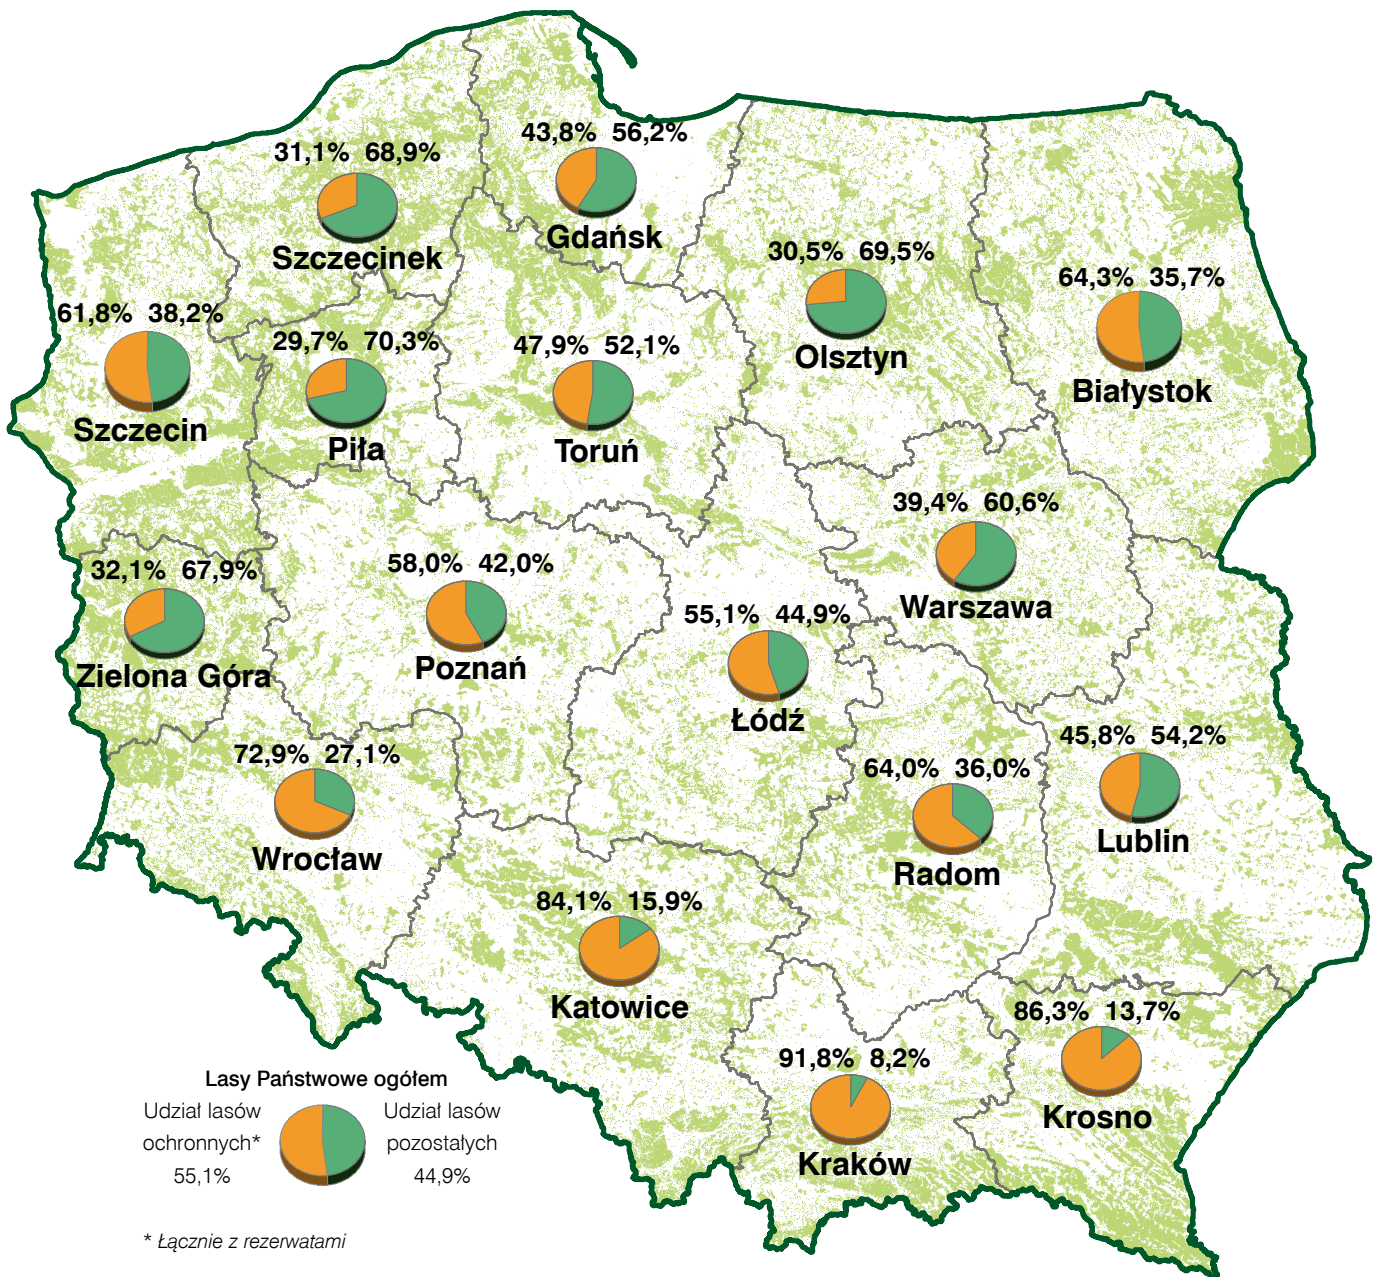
43,8% 56,2%
Gdańsk

31,1% 68,9%
Szczecinek

30,5% 69,5%
Olsztyn

64,3% 35,7%
Białystok

61,8% 38,2%
Szczecin

29,7% 70,3%
Piła

47,9% 52,1%
Toruń

39,4% 60,6%
Warszawa

32,1% 67,9%
Zielona Góra

58,0% 42,0%
Poznań

55,1% 44,9%
Łódź

45,8% 54,2%
Lublin

72,9% 27,1%
Wrocław

64,0% 36,0%
Radom

84,1% 15,9%
Katowice

86,3% 13,7%
Krosno

91,8% 8,2%
Kraków

Lasy Państwowe ogółem
Udział lasów ochronnych* 55,1%
Udział lasów pozostałych 44,9%

* Łącznie z rezerwatami